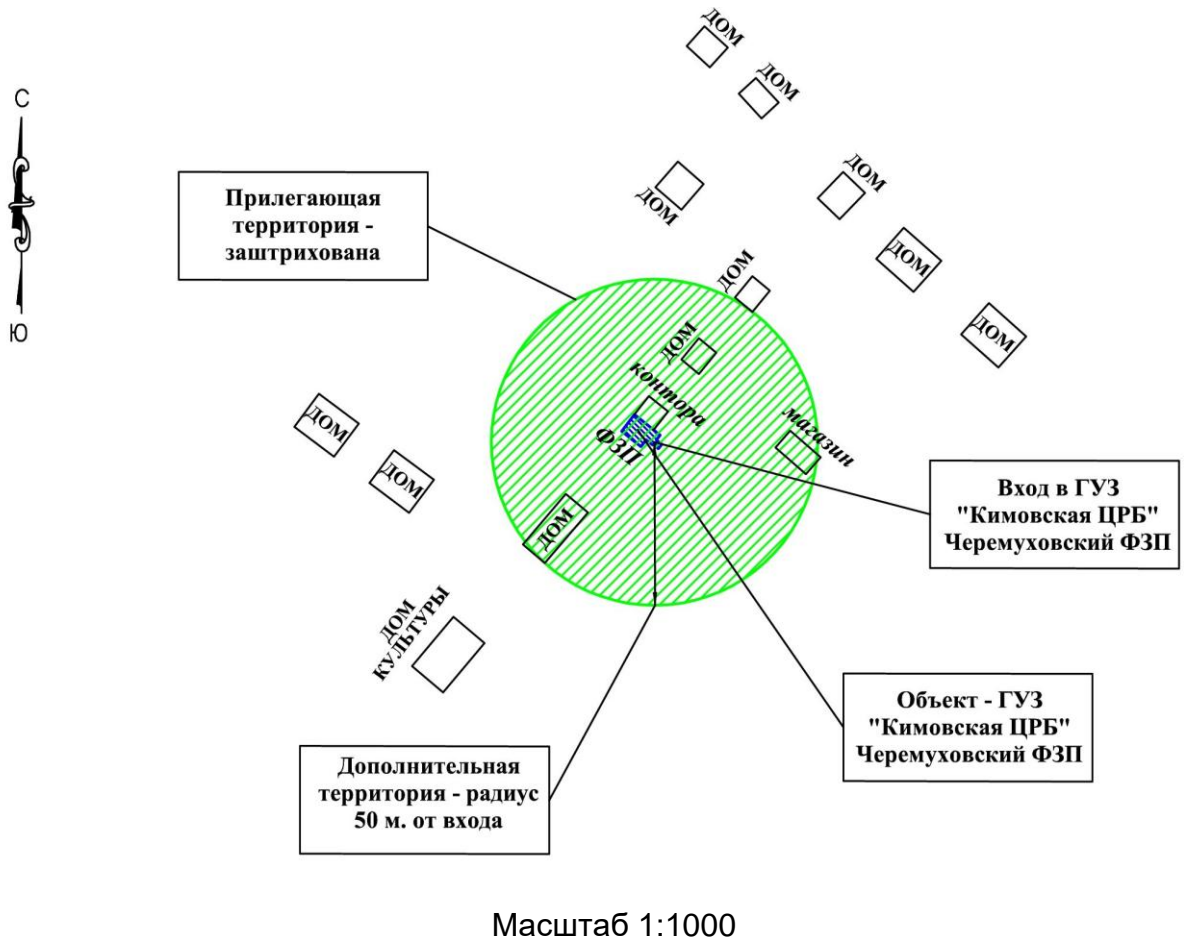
С
Ю

ДОМ
ДОМ
ДОМ
ДОМ
ДОМ
ДОМ
ДОМ

Прилегающая территория - заштрихована

ДОМ
контора
ФЗП
магазин

ДОМ
ДОМ
ДОМ

Вход в ГУЗ "Кимовская ЦРБ" Черемуховский ФЗП

ДОМ КУЛЬТУРЫ

Объект - ГУЗ "Кимовская ЦРБ" Черемуховский ФЗП

Дополнительная территория - радиус 50 м. от входа

Масштаб 1:1000